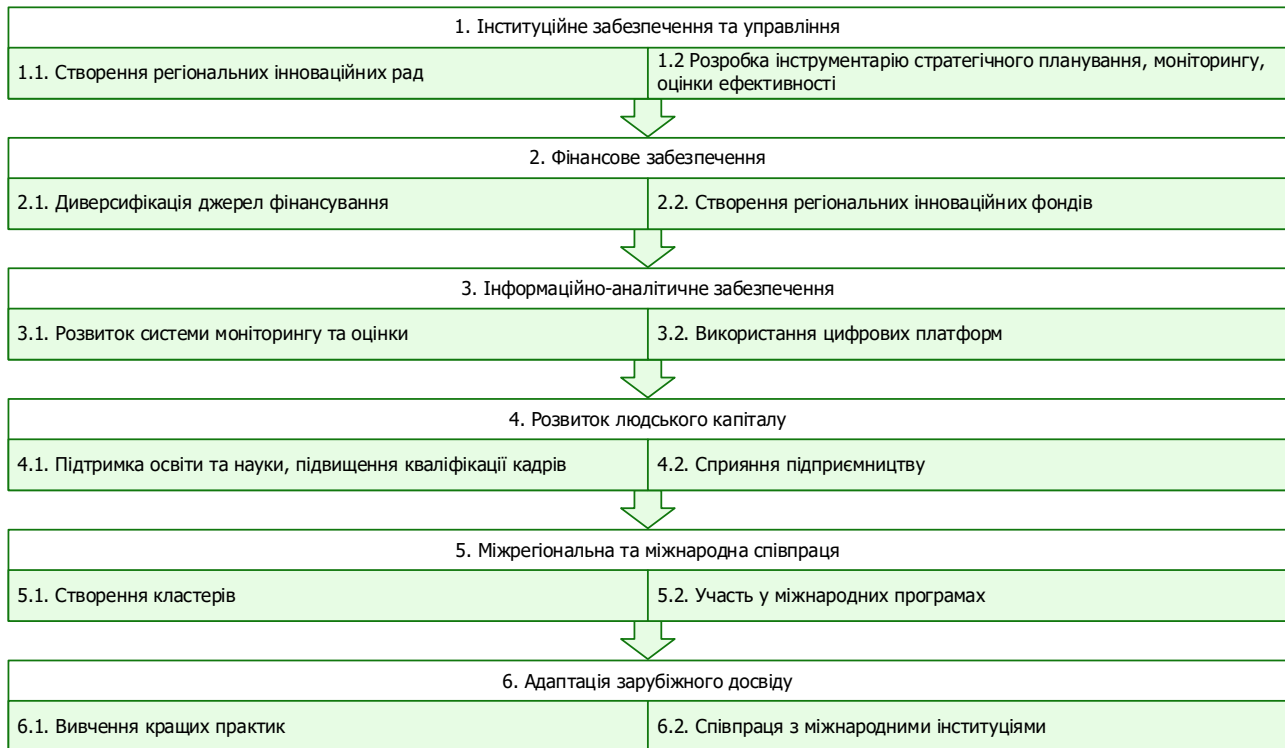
1. Інституційне забезпечення та управління

1.1. Створення регіональних інноваційних рад

1.2 Розробка інструментарію стратегічного планування, моніторингу, оцінки ефективності

2. Фінансове забезпечення

2.1. Диверсифікація джерел фінансування

2.2. Створення регіональних інноваційних фондів

3. Інформаційно-аналітичне забезпечення

3.1. Розвиток системи моніторингу та оцінки

3.2. Використання цифрових платформ

4. Розвиток людського капіталу

4.1. Підтримка освіти та науки, підвищення кваліфікації кадрів

4.2. Сприяння підприємництву

5. Міжрегіональна та міжнародна співпраця

5.1. Створення кластерів

5.2. Участь у міжнародних програмах

6. Адаптація зарубіжного досвіду

6.1. Вивчення кращих практик

6.2. Співпраця з міжнародними інституціями